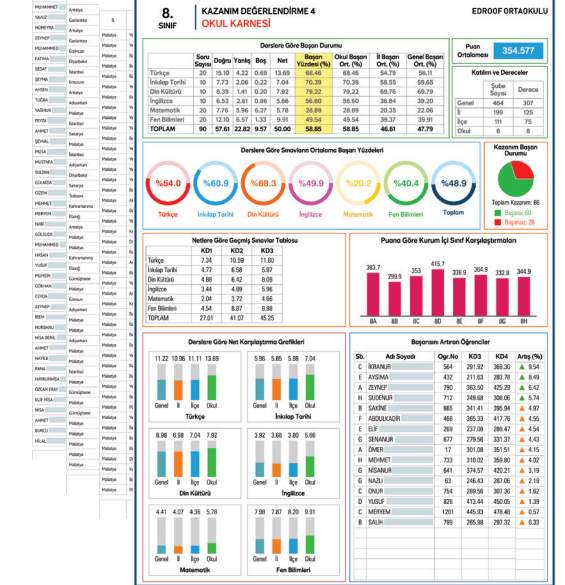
8. SINIF

KAZANIM DEĞERLENDİRME 4
OKUL KARNESİ

EDROOF ORTAOKULU

Dersler Göre Başarı Durumu

| | Soru Sayısı | Doğru | Yanlış | Boş | Net | Başarı Yüzdesi % | Okul Başarı Ort. (%) | İl Başarı Ort. (%) | Genel Başarı Ort. (%) |
|---|---|---|---|---|---|---|---|---|---|
| Türkçe | 20 | 15.10 | 4.22 | 0.69 | 13.69 | 68.46 | 68.46 | 54.79 | 56.11 |
| İnkılap Tarihi | 10 | 7.73 | 2.06 | 0.22 | 7.04 | 70.39 | 70.39 | 58.55 | 59.65 |
| Din Kültürü | 10 | 8.39 | 1.41 | 0.20 | 7.92 | 79.22 | 79.22 | 66.79 | 66.73 |
| İngilizce | 10 | 6.53 | 2.61 | 0.86 | 5.66 | 56.60 | 56.60 | 36.84 | 39.20 |
| Matematik | 20 | 7.76 | 5.96 | 6.27 | 5.78 | 28.89 | 28.89 | 20.35 | 22.06 |
| Fen Bilimleri | 20 | 12.38 | 5.96 | 1.67 | 9.89 | 49.54 | 49.54 | 39.37 | 39.91 |
| TOPLAM | 90 | 57.61 | 22.82 | 9.57 | 50.00 | 58.85 | 58.85 | 46.61 | 47.79 |

Puan Ortalaması 354.577

Katılım ve Dereceler

| | Şube Sayısı | Derece |
|---|---|---|
| Genel | 464 | 307 |
| İl | 199 | 125 |
| İlçe | 111 | 75 |
| Okul | 8 | 8 |

Derslere Göre Sınavların Ortalama Başarı Yüzdeleri

%54.0 Türkçe
%60.9 İnkılap Tarihi
%68.3 Din Kültürü
%49.9 İngilizce
%20.2 Matematik
%40.4 Fen Bilimleri
%48.9 Toplam

Kazanım Başarı Durumu
Toplam Kazanım: 86
Başarılı: 60
Başarısız: 26

Netlere Göre Geçmiş Sınavlar Tablosu

| | KD1 | KD2 | KD3 |
|---|---|---|---|
| Türkçe | 7.34 | 10.59 | 11.80 |
| İnkılap Tarihi | 4.77 | 6.58 | 5.97 |
| Din Kültürü | 4.88 | 6.42 | 8.09 |
| İngilizce | 3.44 | 4.89 | 5.96 |
| Matematik | 2.04 | 3.72 | 4.66 |
| Fen Bilimleri | 4.54 | 8.82 | 8.77 |
| TOPLAM | 27.01 | 41.07 | 45.25 |

Puana Göre Kurum İçi Sınıf Karşılaştırmaları
383.7 8A, 299.3 8B, 353 8C, 415.7 8D, 336.9 8E, 364.9 8F, 332.8 8G, 344.9 8H

Derslere Göre Net Karşılaştırma Grafikleri

11.22 10.96 11.11 13.69 Genel İl İlçe Okul Türkçe
5.96 5.85 5.96 7.04 Genel İl İlçe Okul İnkılap Tarihi
6.98 6.98 7.04 7.92 Genel İl İlçe Okul Din Kültürü
3.92 3.60 3.80 5.66 Genel İl İlçe Okul İngilizce
4.41 4.07 4.35 5.78 Genel İl İlçe Okul Matematik
7.98 7.87 8.20 9.89 Genel İl İlçe Okul Fen Bilimleri

Başarısını Artıran Öğrenciler

| | Adı Soyadı | Ogr.No | KD3 | KD4 | Artış (%) |
|---|---|---|---|---|---|
| C | İKRANUR | 564 | 291.92 | 369.30 | 9.54 |
| E | AYSİMA | 432 | 211.63 | 283.78 | 8.49 |
| A | ZEYNEP | 790 | 310.53 | 362.18 | 5.54 |
| H | SUDENUR | 712 | 249.68 | 308.06 | 5.19 |
| B | SAKİNE | 665 | 341.41 | 395.94 | 4.97 |
| F | ABDULKADİR | 468 | 365.32 | 417.46 | 4.55 |
| A | ELİF | 269 | 237.08 | 289.47 | 4.54 |
| G | SENANUR | 677 | 279.56 | 331.37 | 4.43 |
| A | ÖMER | 17 | 301.08 | 351.51 | 4.15 |
| H | MEHMET | 733 | 310.02 | 354.89 | 4.01 |
| G | NİSANUR | 641 | 374.57 | 420.21 | 3.91 |
| G | NAZLI | 63 | 246.43 | 287.06 | 3.79 |
| C | ONUR | 754 | 269.56 | 307.26 | 1.62 |
| E | YUSUF | 826 | 413.44 | 450.05 | 1.29 |
| C | MERYEM | 1201 | 445.93 | 478.48 | 0.57 |
| B | SALİH | 799 | 265.98 | 297.32 | 0.33 |